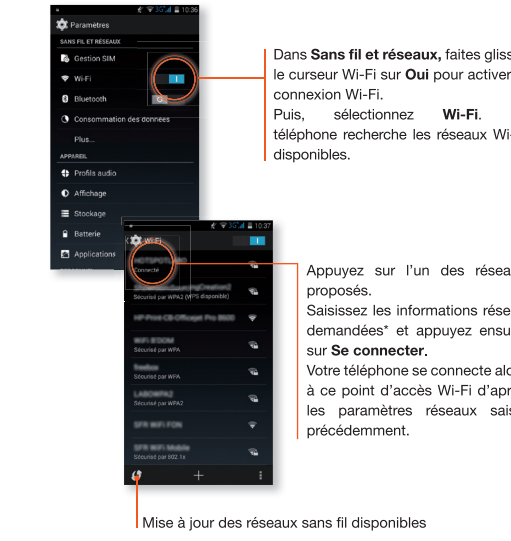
10:36
Paramètres
SANS FIL ET RÉSEAUX
Gestion SIM
Wi-Fi
I
Bluetooth
O
Consommation des données
Plus...
APPAREIL
Profils audio
Affichage
Stockage
Batterie
Applications

Dans **Sans fil et réseaux,** faites gliss le curseur Wi-Fi sur **Oui** pour activer connexion Wi-Fi.
Puis, sélectionnez **Wi-Fi**. téléphone recherche les réseaux Wi disponibles.

10:37
Wi-Fi
I
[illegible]
Connecté
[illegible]
Sécurisé par WPA2 (WPS disponible)
HP-Print-CB-Officejet Pro 8600
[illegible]
Sécurisé par WPA
freebox
Sécurisé par WPA
LABOWPA2
Sécurisé par WPA2
SFR WiFi FON
SFR WiFi Mobile
Sécurisé par 802.1x

Appuyez sur l'un des résea proposés.
Saisissez les informations rése demandées* et appuyez ensu sur **Se connecter**.
Votre téléphone se connecte alo à ce point d'accès Wi-Fi d'apr les paramètres réseaux sais précédemment.

Mise à jour des réseaux sans fil disponibles